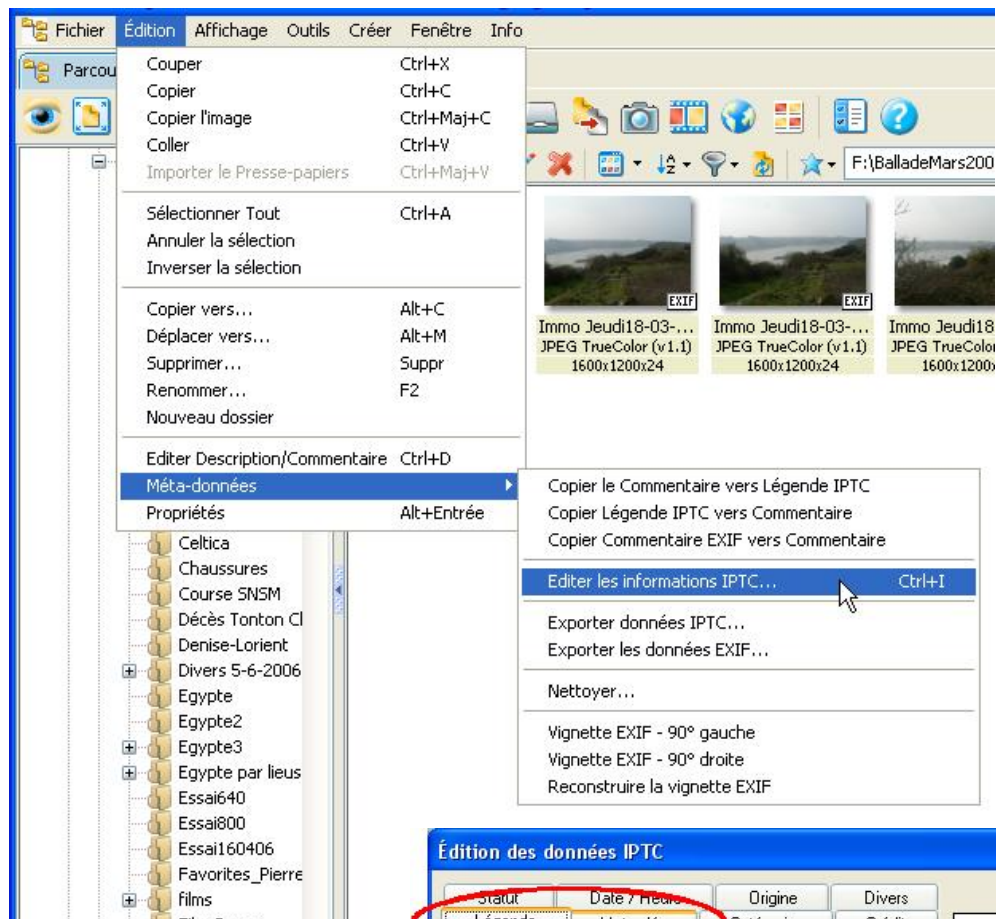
Fichier Édition Affichage Outils Créer Fenêtre Info

Parcou

Couper Ctrl+X
Copier Ctrl+C
Copier l'image Ctrl+Maj+C
Coller Ctrl+V
Importer le Presse-papiers Ctrl+Maj+V

Sélectionner Tout Ctrl+A
Annuler la sélection
Inverser la sélection

Copier vers... Alt+C
Déplacer vers... Alt+M
Supprimer... Suppr
Renommer... F2
Nouveau dossier

Editer Description/Commentaire Ctrl+D
Méta-données
Propriétés Alt+Entrée

F:\BalladeMars200

EXIF
Immo Jeudi18-03-...
JPEG TrueColor (v1.1)
1600x1200x24

EXIF
Immo Jeudi18-03-...
JPEG TrueColor (v1.1)
1600x1200x24

Immo Jeudi18
JPEG TrueColor
1600x1200

Copier le Commentaire vers Légende IPTC
Copier Légende IPTC vers Commentaire
Copier Commentaire EXIF vers Commentaire

Editer les informations IPTC... Ctrl+I

Exporter données IPTC...
Exporter les données EXIF...

Nettoyer...

Vignette EXIF - 90° gauche
Vignette EXIF - 90° droite
Reconstruire la vignette EXIF

Celtica
Chaussures
Course SNSM
Décès Tonton Cl
Denise-Lorient
Divers 5-6-2006
Egypte
Egypte2
Egypte3
Egypte par lieus
Essai640
Essai800
Essai160406
Favorites_Pierre
films

Édition des données IPTC

Statut Date / Heure Origine Divers
Légende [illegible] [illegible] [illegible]